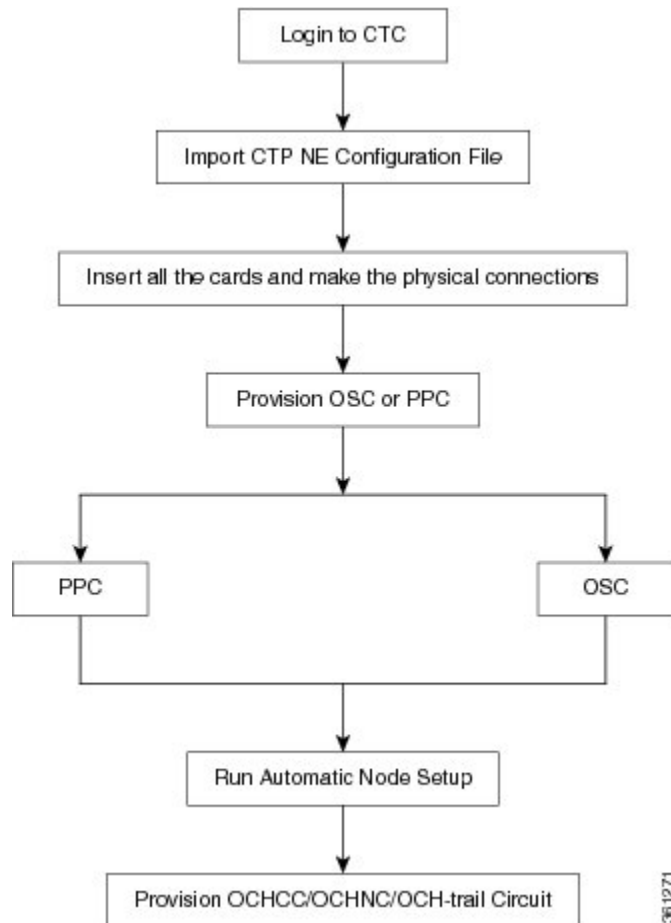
Login to CTC

Import CTP NE Configuration File

Insert all the cards and make the physical connections

Provision OSC or PPC

PPC

OSC

Run Automatic Node Setup

Provision OCHCC/OCHNC/OCH-trail Circuit

261271